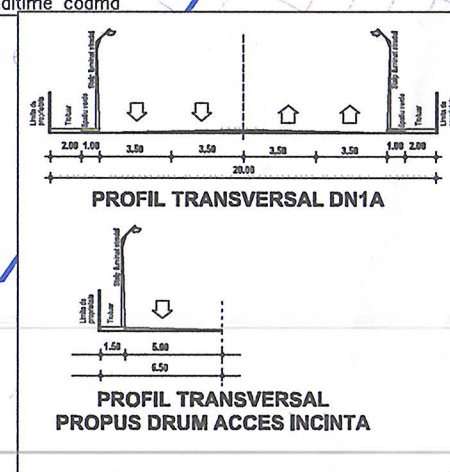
ditime cotma

Limita de proprietate
Trotuar
Spatiu verde
Stalp iluminat stradal

2.00 1.00 3.50 3.50 3.50 3.50 1.00 2.00
20.00

Stalp iluminat stradal
Spatiu verde
Trotuar
Limita de proprietate

PROFIL TRANSVERSAL DN1A

Limita de proprietate
Trotuar
Stalp iluminat stradal

1.50 5.00
6.50

PROFIL TRANSVERSAL
PROPUS DRUM ACCES INCINTA